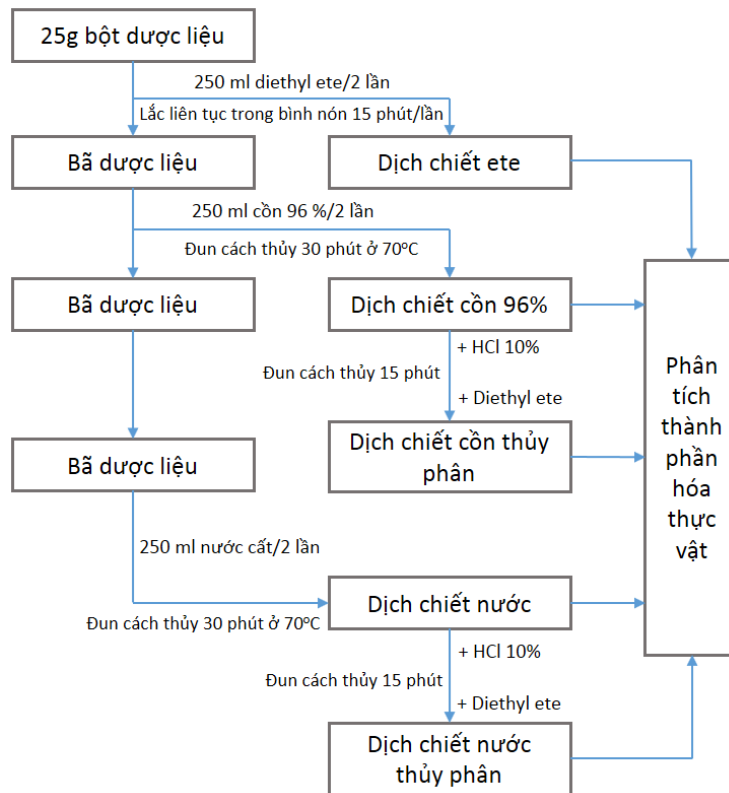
25g bột dược liệu

250 ml diethyl ete/2 lần

Lắc liên tục trong bình nón 15 phút/lần

Bã dược liệu

Dịch chiết ete

250 ml cồn 96 %/2 lần

Đun cách thủy 30 phút ở 70ºC

Bã dược liệu

Dịch chiết cồn 96%

+ HCl 10%

Đun cách thủy 15 phút

+ Diethyl ete

Bã dược liệu

Dịch chiết cồn thủy phân

Phân tích thành phần hóa thực vật

250 ml nước cất/2 lần

Đun cách thủy 30 phút ở 70ºC

Dịch chiết nước

+ HCl 10%

Đun cách thủy 15 phút

+ Diethyl ete

Dịch chiết nước thủy phân